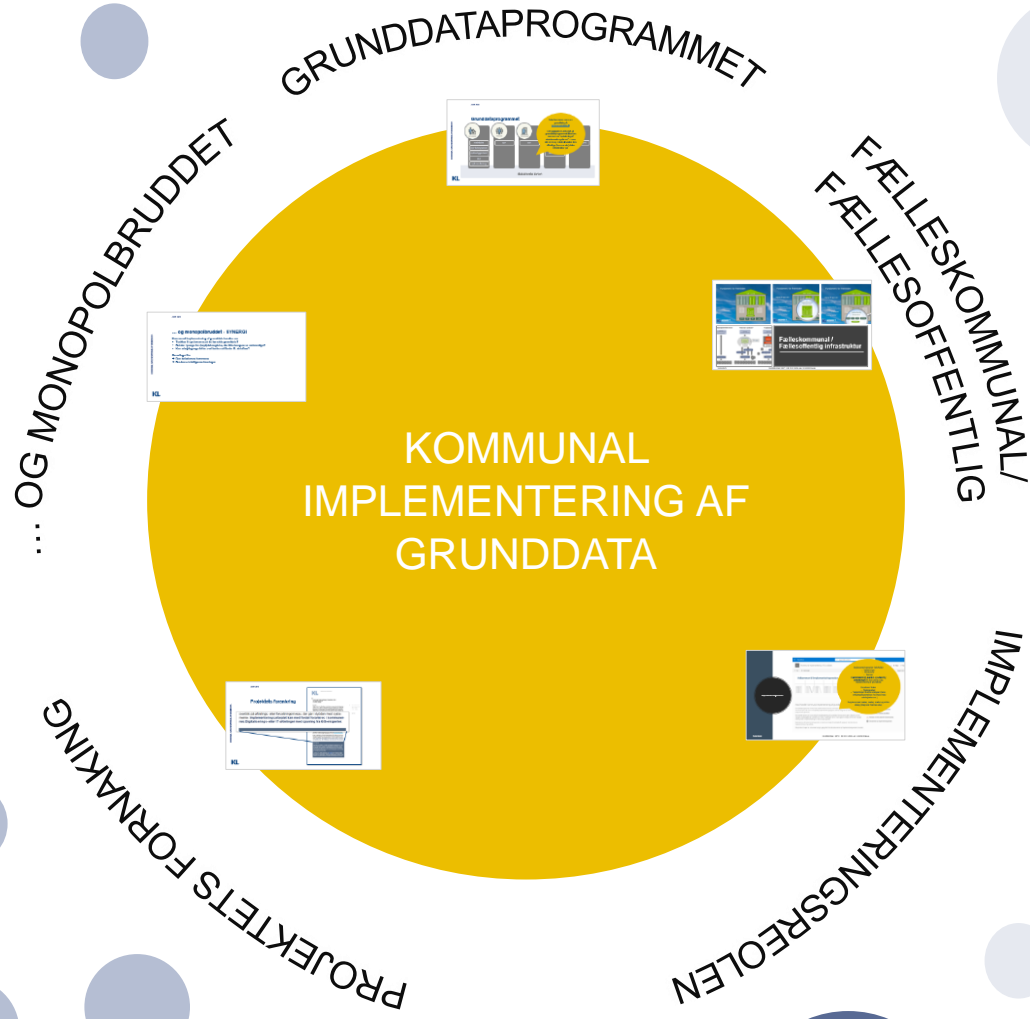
GRUNDDATAPROGRAMMET

FÆLLESKOMMUNAL/ FÆLLESOFFENTLIG

IMPLEMENTERINGSREOLEN

PROJEKTETS FORANKING

… OG MONOPOLBRUDDET

KOMMUNAL IMPLEMENTERING AF GRUNDDATA

Grunddataprogrammet

KL

… og monopolbruddet – SYNERGI

KL

Fælleskommunal / Fællesoffentlig infrastruktur

Projektets forankring

KL

KL